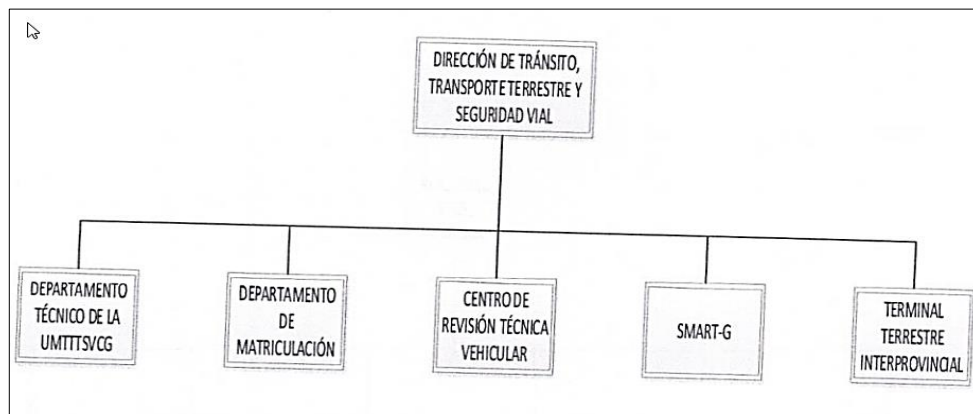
DIRECCIÓN DE TRÁNSITO, TRANSPORTE TERRESTRE Y SEGURIDAD VIAL

DEPARTAMENTO TÉCNICO DE LA UMTTTSVCG

DEPARTAMENTO DE MATRICULACIÓN

CENTRO DE REVISIÓN TÉCNICA VEHICULAR

SMART-G

TERMINAL TERRESTRE INTERPROVINCIAL